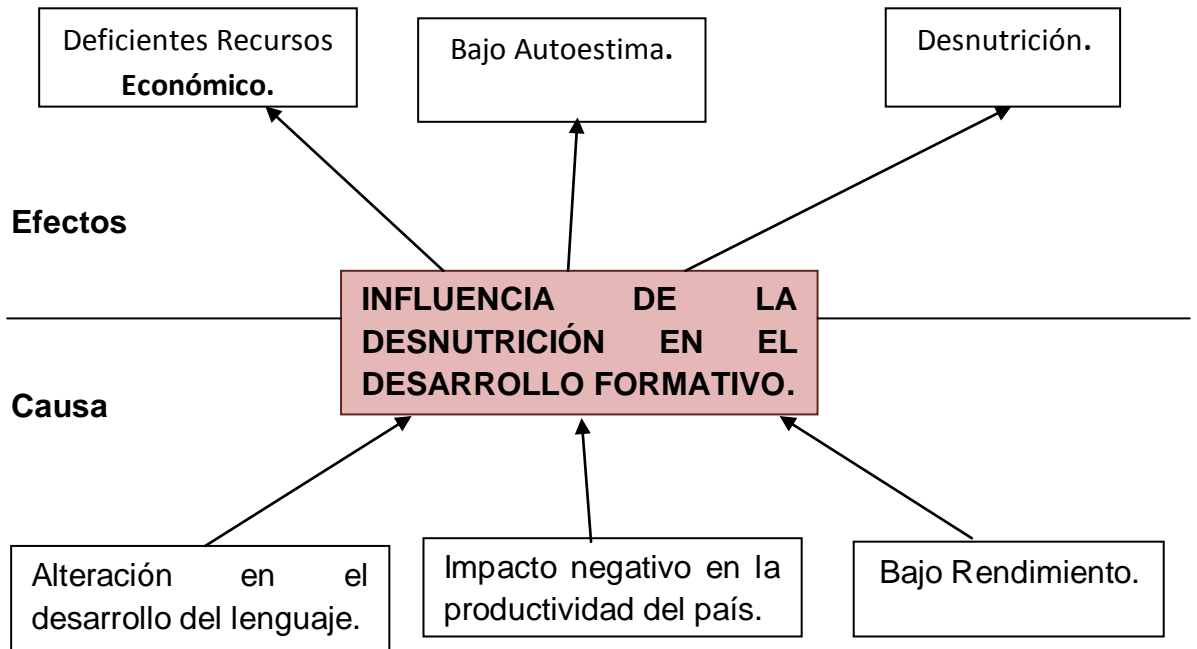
Deficientes Recursos **Económico.**

Bajo Autoestima.

Desnutrición.

**Efectos**

**INFLUENCIA DE LA DESNUTRICIÓN EN EL DESARROLLO FORMATIVO.**

**Causa**

Alteración en el desarrollo del lenguaje.

Impacto negativo en la productividad del país.

Bajo Rendimiento.